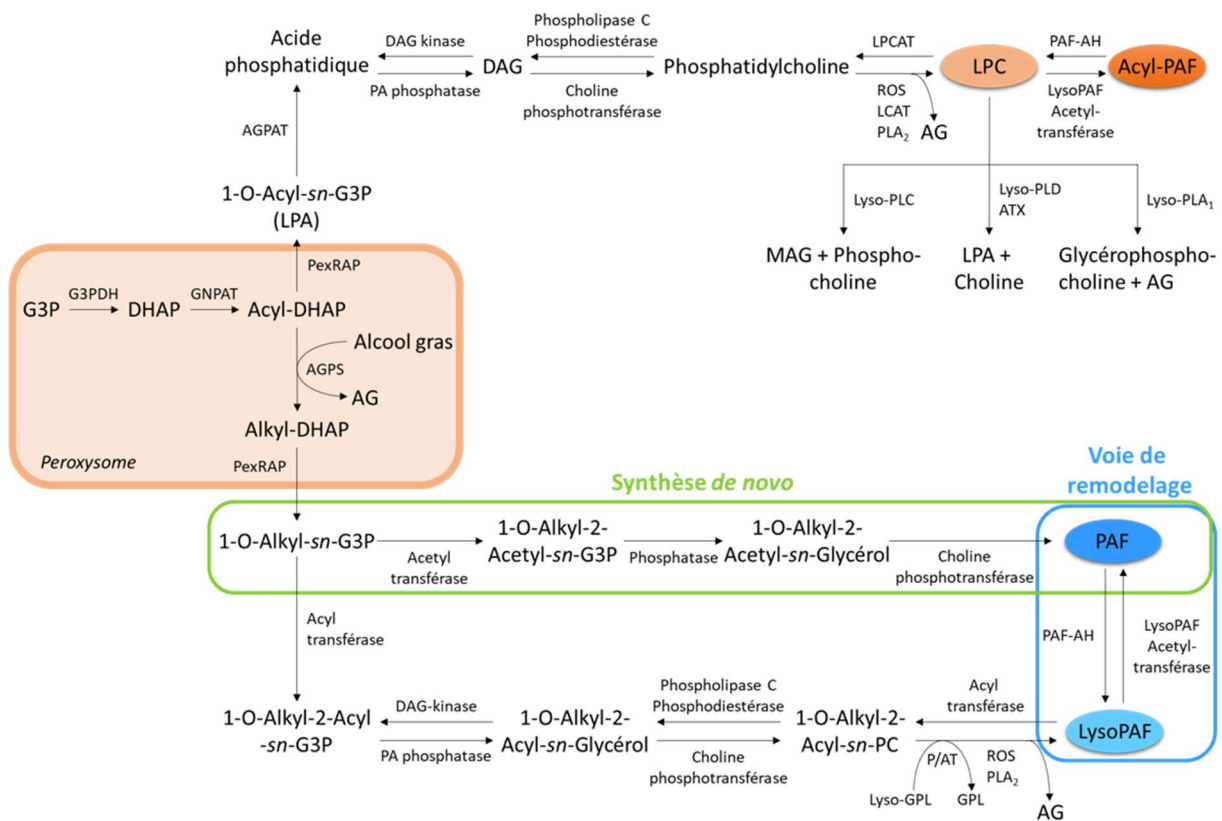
Acide phosphatidique

DAG kinase

PA phosphatase

DAG

Phospholipase C
Phosphodiestérase

Choline phosphotransférase

Phosphatidylcholine

LPCAT

ROS
LCAT
PLA$_2$

AG

LPC

PAF-AH

LysoPAF
Acetyl-
transférase

Acyl-PAF

AGPAT

1-O-Acyl-*sn*-G3P (LPA)

Lyso-PLC

Lyso-PLD
ATX

Lyso-PLA$_1$

MAG + Phosphocholine

LPA + Choline

Glycérophosphocholine + AG

PexRAP

G3P

G3PDH

DHAP

GNPAT

Acyl-DHAP

Alcool gras

AGPS

AG

Alkyl-DHAP

*Peroxysome*

PexRAP

Synthèse *de novo*

Voie de remodelage

1-O-Alkyl-*sn*-G3P

Acetyl transférase

1-O-Alkyl-2-Acetyl-*sn*-G3P

Phosphatase

1-O-Alkyl-2-Acetyl-*sn*-Glycérol

Choline phosphotransférase

PAF

Acyl transférase

PAF-AH

LysoPAF
Acetyl-
transférase

1-O-Alkyl-2-Acyl -*sn*-G3P

DAG-kinase

PA phosphatase

1-O-Alkyl-2-Acyl-*sn*-Glycérol

Phospholipase C
Phosphodiestérase

Choline phosphotransférase

1-O-Alkyl-2-Acyl-*sn*-PC

Acyl transférase

LysoPAF

P/AT

Lyso-GPL

GPL

ROS
PLA$_2$

AG